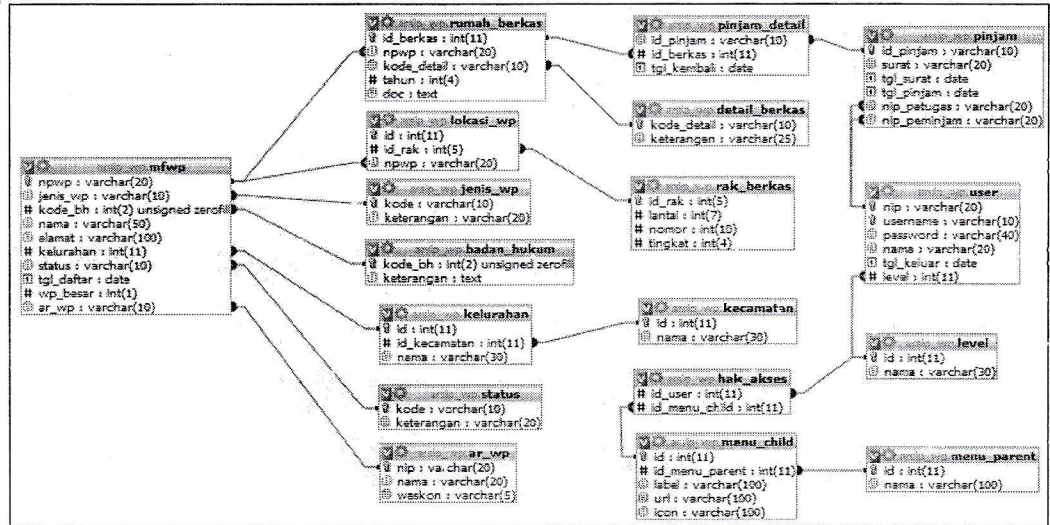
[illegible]mfwp
npwp : varchar(20)
jenis_wp : varchar(10)
kode_bh : int(2) unsigned zerofill
nama : varchar(50)
alamat : varchar(100)
kelurahan : int(11)
status : varchar(10)
tgl_daftar : date
wp_besar : int(1)
ar_wp : varchar(10)

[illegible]rumah_berkas
id_berkas : int(11)
npwp : varchar(20)
kode_detail : varchar(10)
tahun : int(4)
doc : text

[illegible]lokasi_wp
id : int(11)
id_rak : int(5)
npwp : varchar(20)

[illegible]jenis_wp
kode : varchar(10)
keterangan : varchar(20)

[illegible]badan_hukum
kode_bh : int(2) unsigned zerofill
keterangan : text

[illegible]kelurahan
id : int(11)
id_kecamatan : int(11)
nama : varchar(30)

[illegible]status
kode : varchar(10)
keterangan : varchar(20)

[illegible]ar_wp
nip : varchar(20)
nama : varchar(20)
waskon : varchar(5)

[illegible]pinjam_detail
id_pinjam : varchar(10)
id_berkas : int(11)
tgl_kembali : date

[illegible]detail_berkas
kode_detail : varchar(10)
keterangan : varchar(25)

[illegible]rak_berkas
id_rak : int(5)
lantai : int(7)
nomor : int(10)
tingkat : int(4)

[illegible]kecamatan
id : int(11)
nama : varchar(30)

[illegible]hak_akses
id_user : int(11)
id_menu_child : int(11)

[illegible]menu_child
id : int(11)
id_menu_parent : int(11)
label : varchar(100)
url : varchar(100)
icon : varchar(100)

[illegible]pinjam
id_pinjam : varchar(10)
surat : varchar(20)
tgl_surat : date
tgl_pinjam : date
nip_petugas : varchar(20)
nip_peminjam : varchar(20)

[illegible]user
nip : varchar(20)
username : varchar(10)
password : varchar(40)
nama : varchar(20)
tgl_keluar : date
level : int(11)

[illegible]level
id : int(11)
nama : varchar(30)

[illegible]menu_parent
id : int(11)
nama : varchar(100)